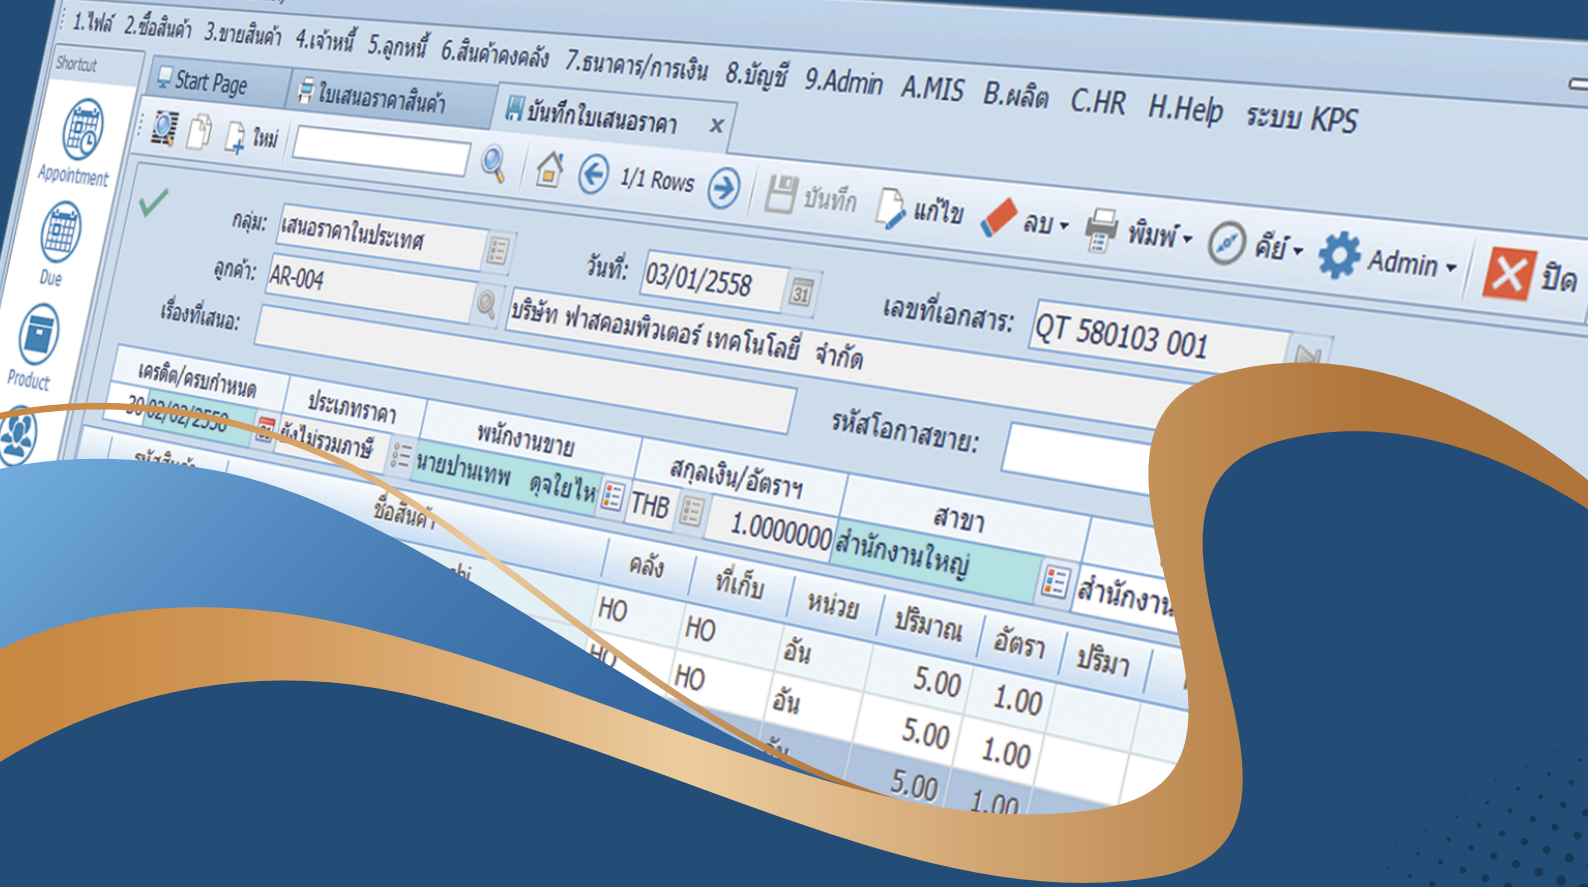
1.ไฟล์ 2.ซื้อสินค้า 3.ขายสินค้า 4.เจ้าหนี้ 5.ลูกหนี้ 6.สินค้าคงคลัง 7.ธนาคาร/การเงิน 8.บัญชี 9.Admin A.MIS B.ผลิต C.HR H.Help ระบบ KPS

Shortcut

Appointment

Due

Product

Start Page

ใบเสนอราคาสินค้า

บันทึกใบเสนอราคา x

ใหม่

1/1 Rows

บันทึก

แก้ไข

ลบ

พิมพ์

คีย์

Admin

ปิด

กลุ่ม: เสนอราคาในประเทศ

ลูกค้า: AR-004

บริษัท ฟาสคอมพิวเตอร์ เทคโนโลยี จำกัด

เรื่องที่เสนอ:

วันที่: 03/01/2558

เลขที่เอกสาร: QT 580103 001

รหัสโอกาสขาย:

| เครดิต/ครบกำหนด | ประเภทราคา | พนักงานขาย | สกุลเงิน/อัตราฯ | | สาขา | |
|---|---|---|---|---|---|---|
| 30 02/02/2558 | ยังไม่รวมภาษี | นายปานเทพ ดุจใยไห | THB | 1.0000000 | สำนักงานใหญ่ | สำนักงาน |

รหัสสินค้า

ชื่อสินค้า

| คลัง | ที่เก็บ | หน่วย | ปริมาณ | อัตรา | ปริมา |
|---|---|---|---|---|---|
| HO | HO | อัน | 5.00 | 1.00 | |
| HO | HO | อัน | 5.00 | 1.00 | |
| | | อัน | 5.00 | 1.00 | |